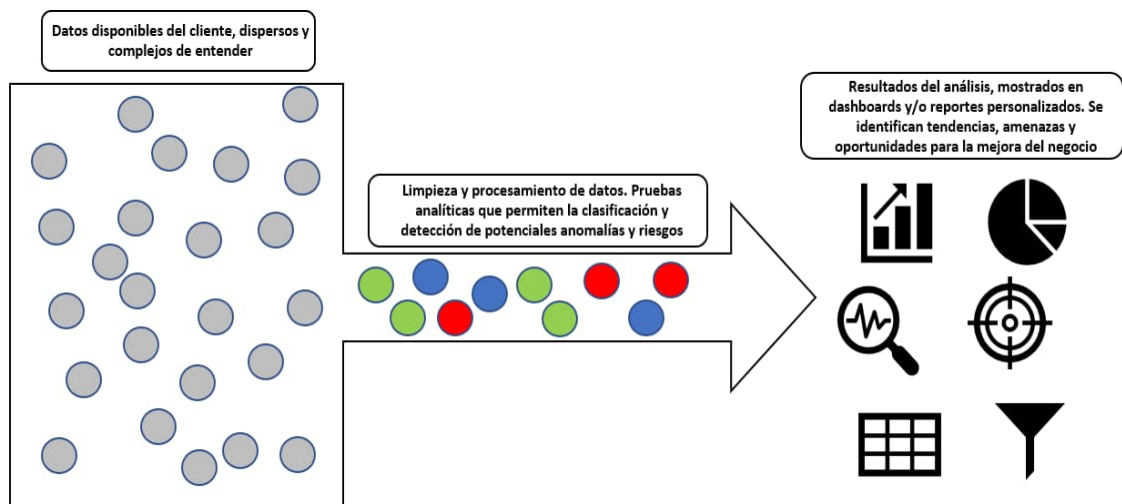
Datos disponibles del cliente, dispersos y complejos de entender

Limpieza y procesamiento de datos. Pruebas analíticas que permiten la clasificación y detección de potenciales anomalías y riesgos

Resultados del análisis, mostrados en dashboards y/o reportes personalizados. Se identifican tendencias, amenazas y oportunidades para la mejora del negocio